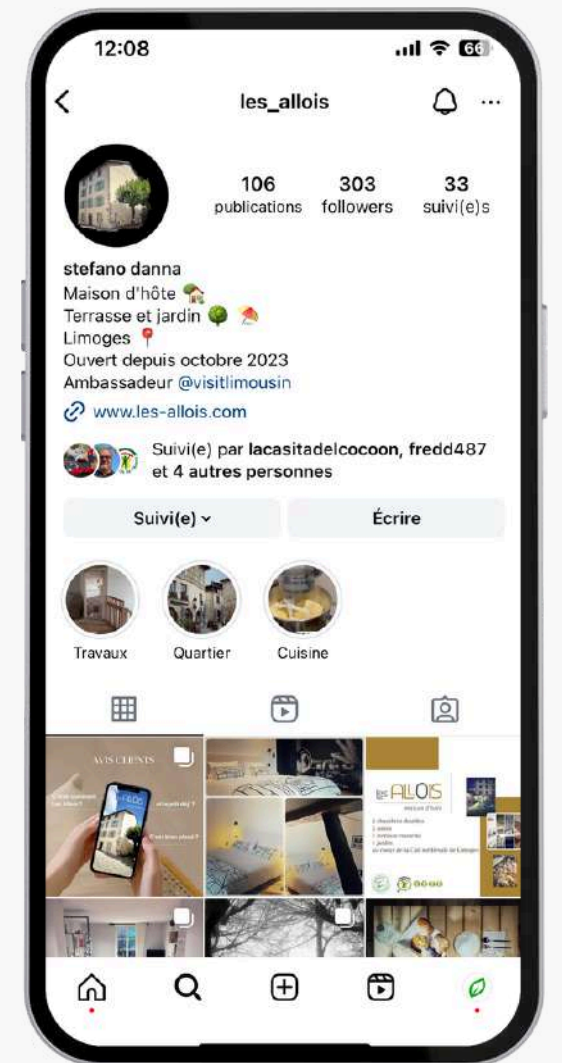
12:08

66

les_allois

106 publications
303 followers
33 suivi(e)s

stefano danna
Maison d'hôte 🏡
Terrasse et jardin 🌳 ⛱️
Limoges 📍
Ouvert depuis octobre 2023
Ambassadeur @visitlimousin
www.les-allois.com

Suivi(e) par lacasitadelcocoon, fredd487 et 4 autres personnes

Suivi(e)
Écrire

Travaux
Quartier
Cuisine

AVIS CLIENTS

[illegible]

les ALLOIS
maison d'hôte

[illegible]